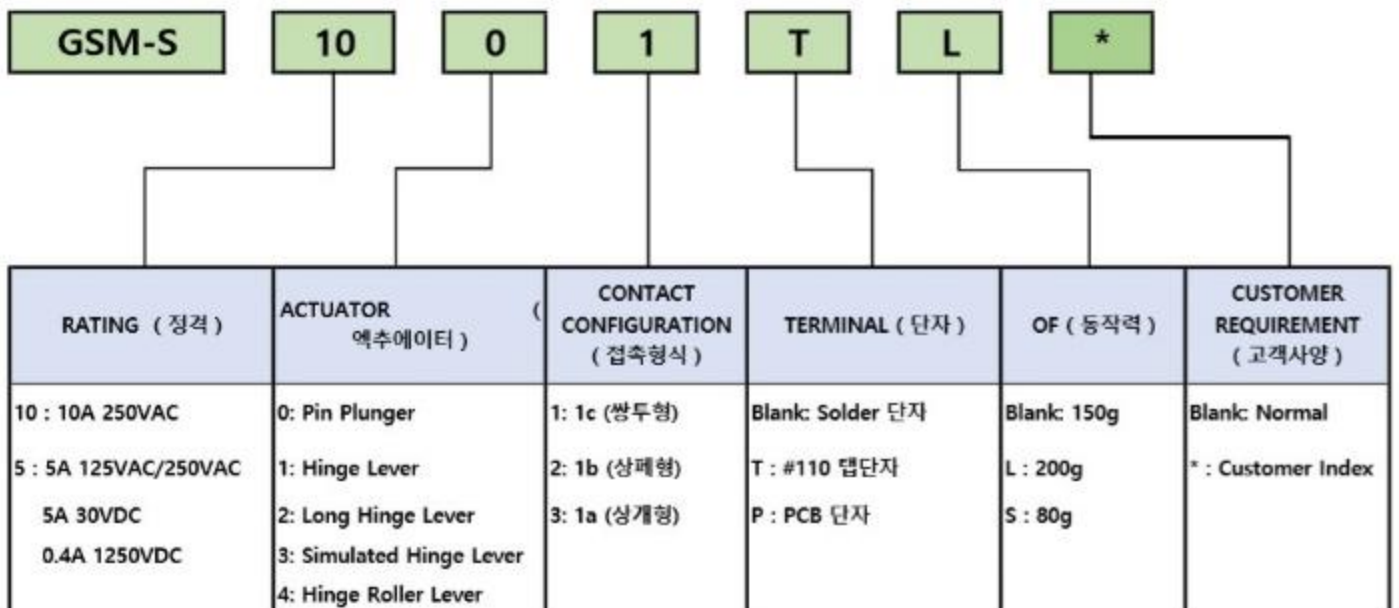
GSM-S 10 0 1 T L *

| RATING ( 정격 ) | ACTUATOR ( 엑추에이터 ) | CONTACT CONFIGURATION ( 접촉형식 ) | TERMINAL ( 단자 ) | OF ( 동작력 ) | CUSTOMER REQUIREMENT ( 고객사양 ) |
|---|---|---|---|---|---|
| 10 : 10A 250VAC<br>5 : 5A 125VAC/250VAC<br>5A 30VDC<br>0.4A 1250VDC | 0: Pin Plunger<br>1: Hinge Lever<br>2: Long Hinge Lever<br>3: Simulated Hinge Lever<br>4: Hinge Roller Lever | 1: 1c (쌍두형)<br>2: 1b (상폐형)<br>3: 1a (상개형) | Blank: Solder 단자<br>T : #110 탭단자<br>P : PCB 단자 | Blank: 150g<br>L : 200g<br>S : 80g | Blank: Normal<br>* : Customer Index |